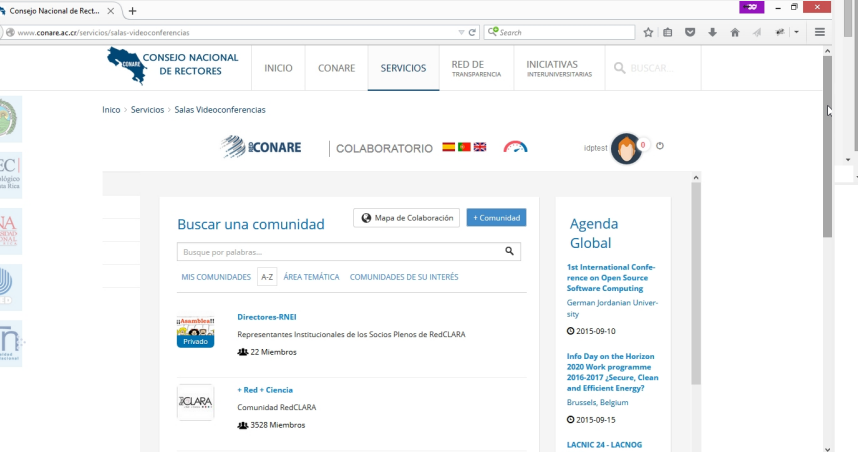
Consejo Nacional de Rect... ×

www.conare.ac.cr/servicios/salas-videoconferencias

Search

CONSEJO NACIONAL DE RECTORES

INICIO CONARE SERVICIOS RED DE TRANSPARENCIA INICIATIVAS INTERUNIVERSITARIAS BUSCAR...

Inicio › Servicios › Salas Videoconferencias

CONARE | COLABORATORIO

idptest 0

Buscar una comunidad

Mapa de Colaboración + Comunidad

Busque por palabras...

MIS COMUNIDADES A-Z ÁREA TEMÁTICA COMUNIDADES DE SU INTERÉS

¡Asamblea!! Privado

Directores-RNEI

Representantes Institucionales de los Socios Plenos de RedCLARA

22 Miembros

CLARA

+ Red + Ciencia

Comunidad RedCLARA

3528 Miembros

Agenda Global

1st International Conference on Open Source Software Computing

German Jordanian University

2015-09-10

Info Day on the Horizon 2020 Work programme 2016-2017 ¿Secure, Clean and Efficient Energy?

Brussels, Belgium

2015-09-15

LACNIC 24 - LACNOG